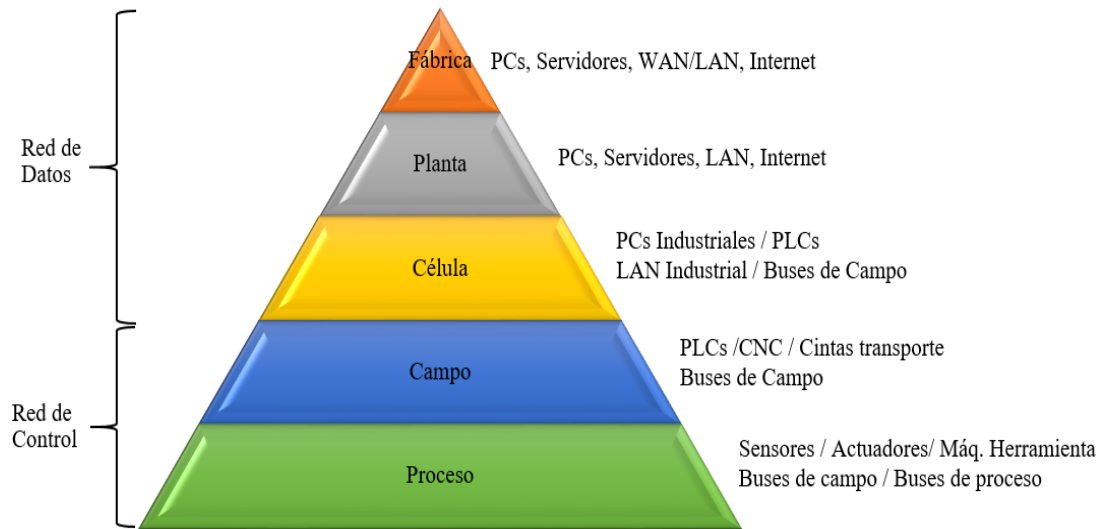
Red de Datos

Red de Control

Fábrica

PCs, Servidores, WAN/LAN, Internet

Planta

PCs, Servidores, LAN, Internet

Célula

PCs Industriales / PLCs
LAN Industrial / Buses de Campo

Campo

PLCs /CNC / Cintas transporte
Buses de Campo

Proceso

Sensores / Actuadores/ Máq. Herramienta
Buses de campo / Buses de proceso